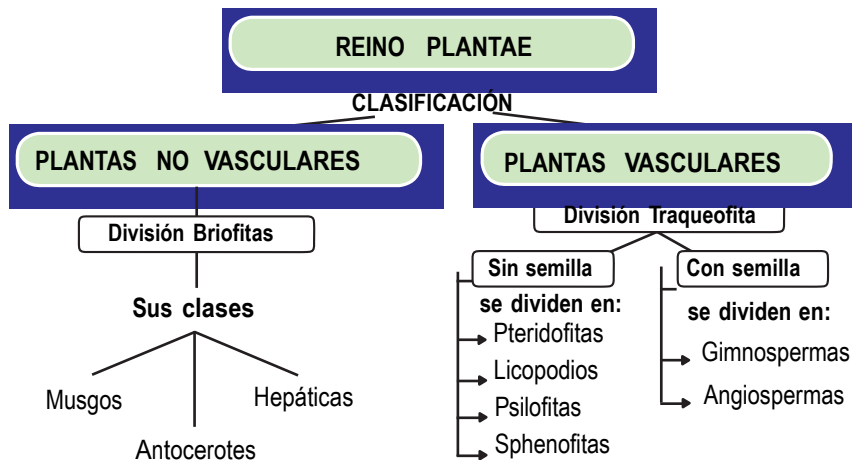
REINO PLANTAE

CLASIFICACIÓN

PLANTAS NO VASCULARES

PLANTAS VASCULARES

División Briofitas

Sus clases

Musgos

Hepáticas

Antocerotes

División Traqueofita

Sin semilla

se dividen en:

Pteridofitas

Licopodios

Psilofitas

Sphenofitas

Con semilla

se dividen en:

Gimnospermas

Angiospermas